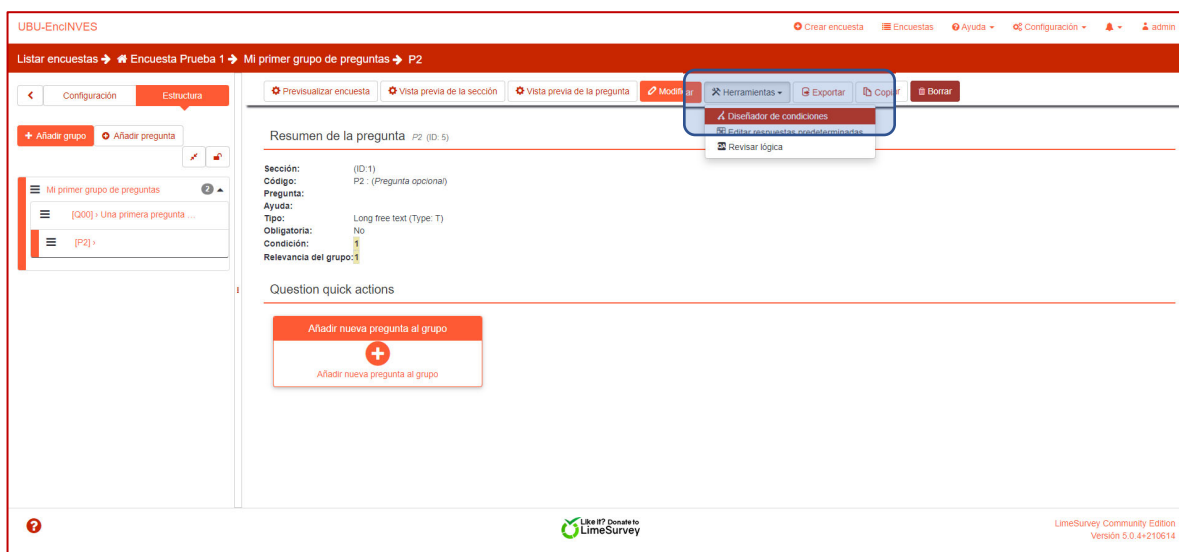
UBU-EncINVES

Crear encuesta   Encuestas   Ayuda   Configuración   admin

Listar encuestas → Encuesta Prueba 1 → Mi primer grupo de preguntas → P2

Configuración   Estructura

+ Añadir grupo   Añadir pregunta

Mi primer grupo de preguntas 2
[Q00] › Una primera pregunta ...
[P2] ›

Previsualizar encuesta   Vista previa de la sección   Vista previa de la pregunta   Modificar   Herramientas   Exportar   Copiar   Borrar

Diseñador de condiciones
Editar respuestas predeterminadas
Revisar lógica

Resumen de la pregunta P2 (ID: 5)

Sección: (ID:1)
Código: P2 : (Pregunta opcional)
Pregunta:
Ayuda:
Tipo: Long free text (Type: T)
Obligatoria: No
Condición: 1
Relevancia del grupo: 1

Question quick actions

Añadir nueva pregunta al grupo
Añadir nueva pregunta al grupo

Like it? Donate to LimeSurvey

LimeSurvey Community Edition
Versión 5.0.4+210614